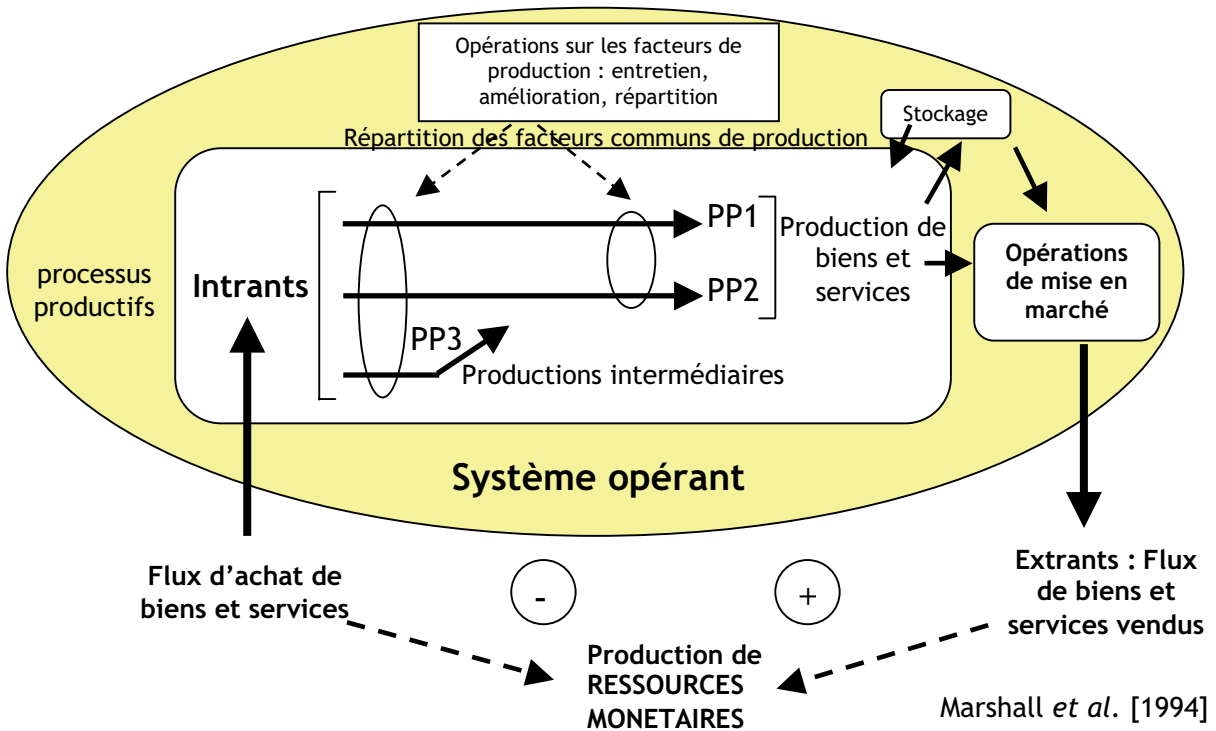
Opérations sur les facteurs de production : entretien, amélioration, répartition

Répartition des facteurs communs de production

Stockage

processus productifs

Intrants

PP1

PP2

PP3

Production de biens et services

Productions intermédiaires

Opérations de mise en marché

Système opérant

Flux d'achat de biens et services

-

+

Extrants : Flux de biens et services vendus

Production de RESSOURCES MONETAIRES

Marshall et al. [1994]